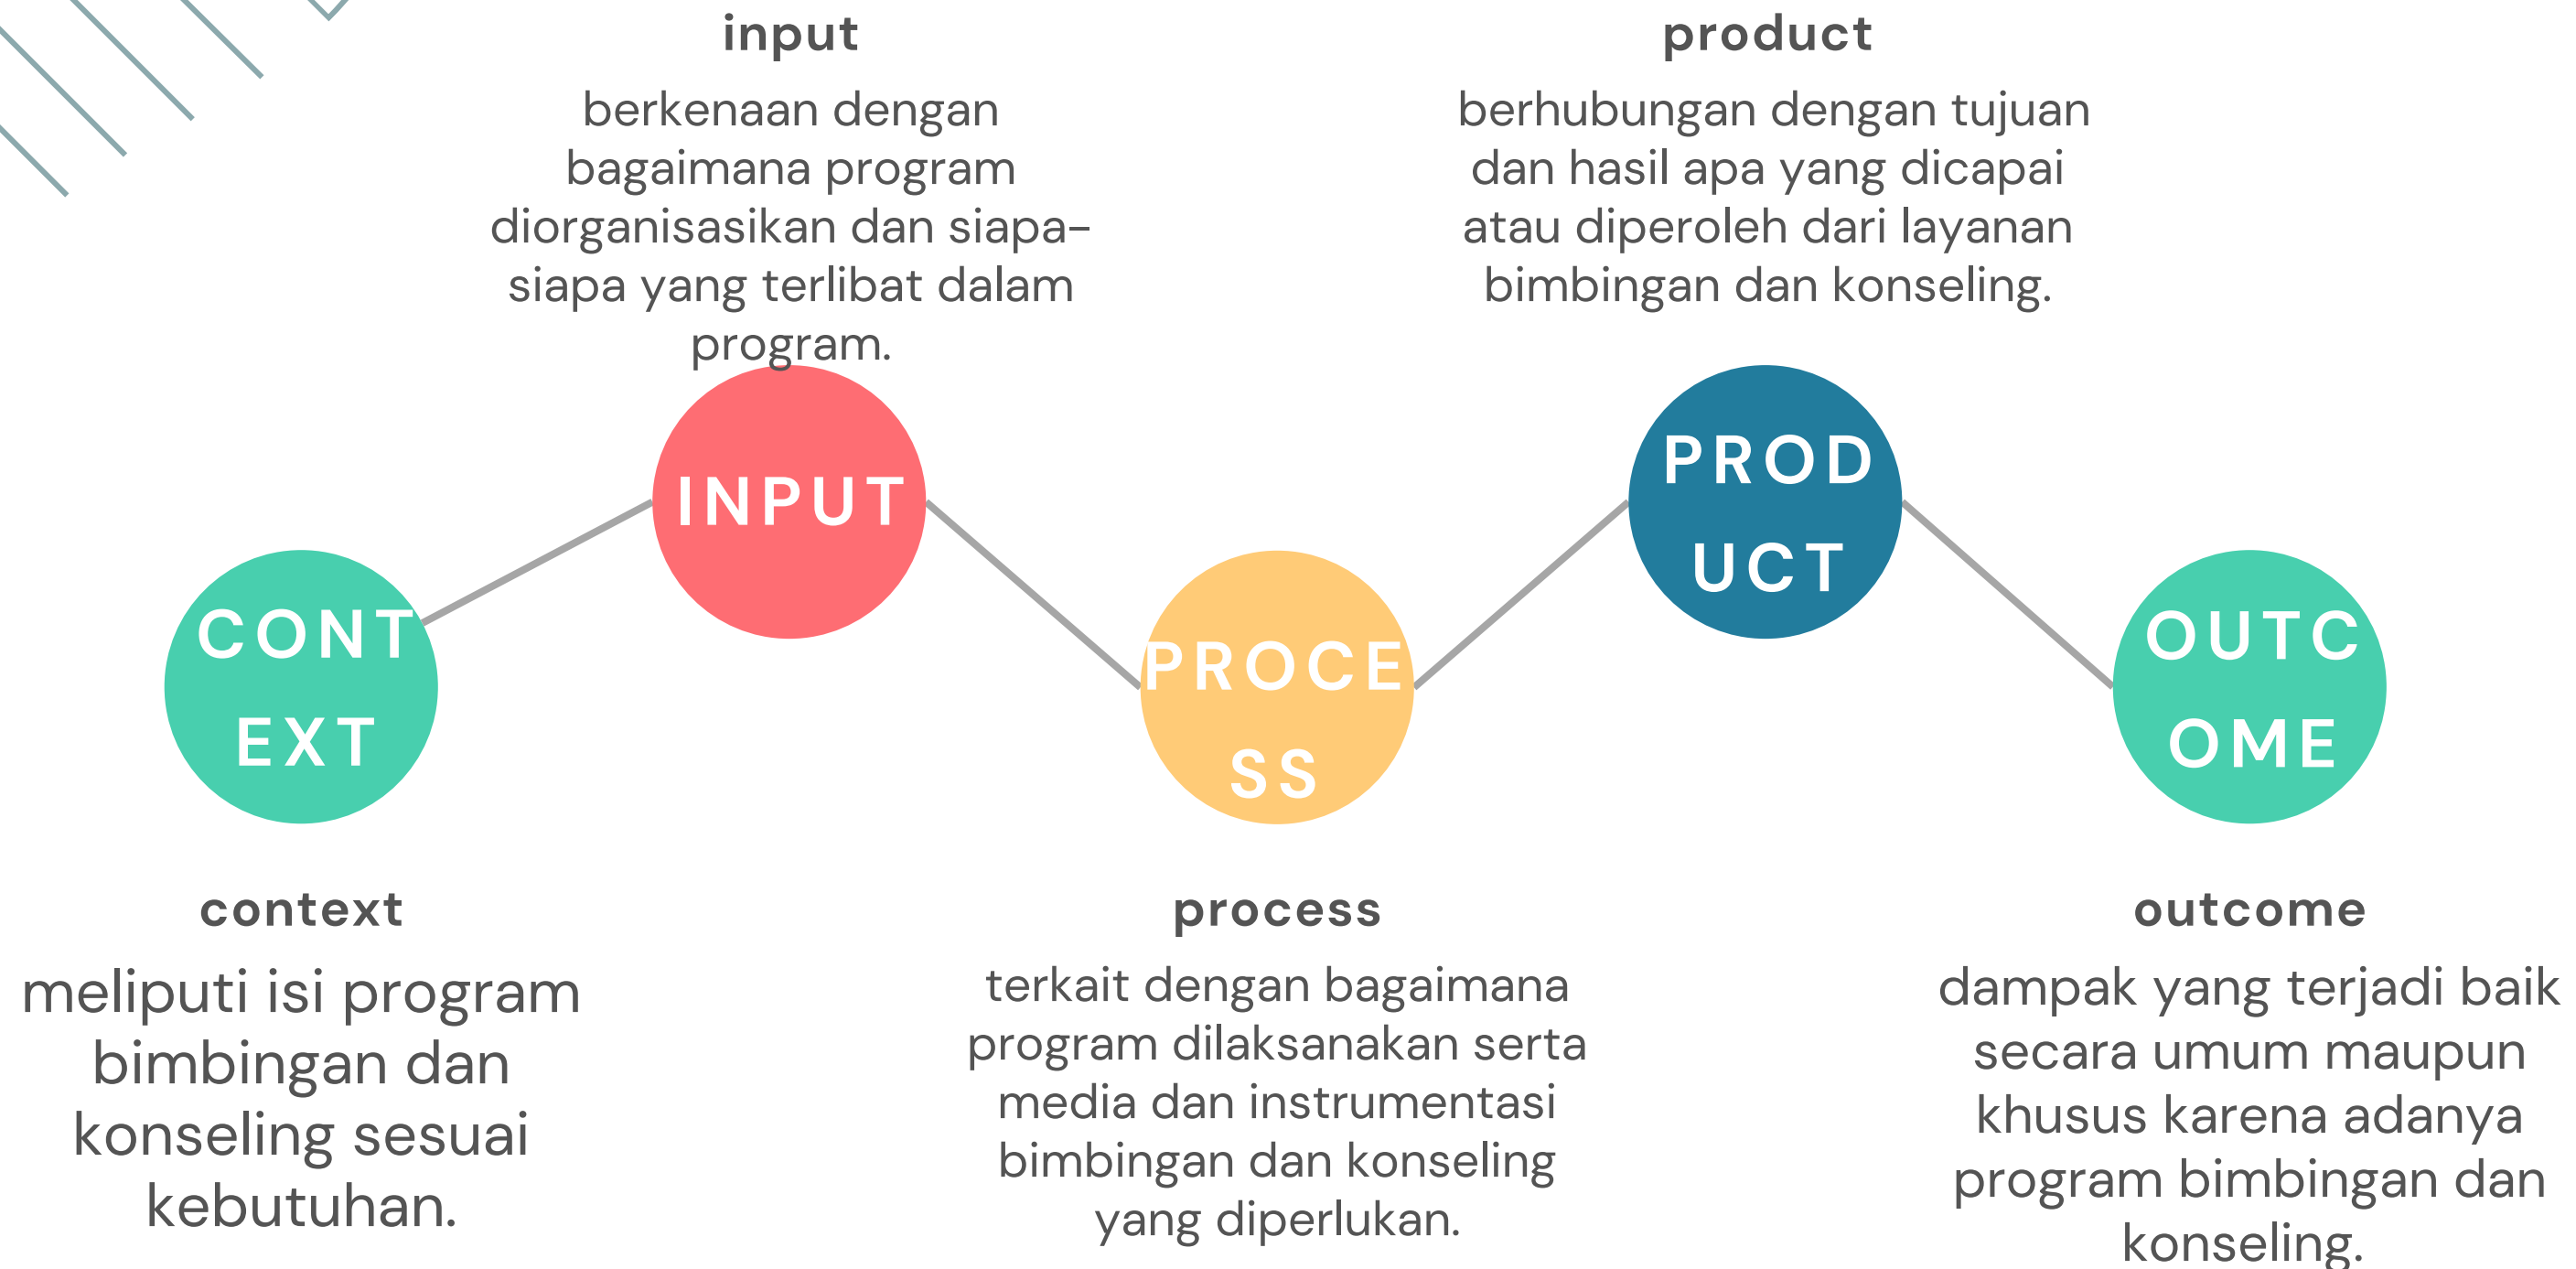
input

berkenaan dengan bagaimana program diorganisasikan dan siapa-siapa yang terlibat dalam program.

product

berhubungan dengan tujuan dan hasil apa yang dicapai atau diperoleh dari layanan bimbingan dan konseling.

INPUT

PROD UCT

CONT EXT

PROCE SS

OUTC OME

context

meliputi isi program bimbingan dan konseling sesuai kebutuhan.

process

terkait dengan bagaimana program dilaksanakan serta media dan instrumentasi bimbingan dan konseling yang diperlukan.

outcome

dampak yang terjadi baik secara umum maupun khusus karena adanya program bimbingan dan konseling.